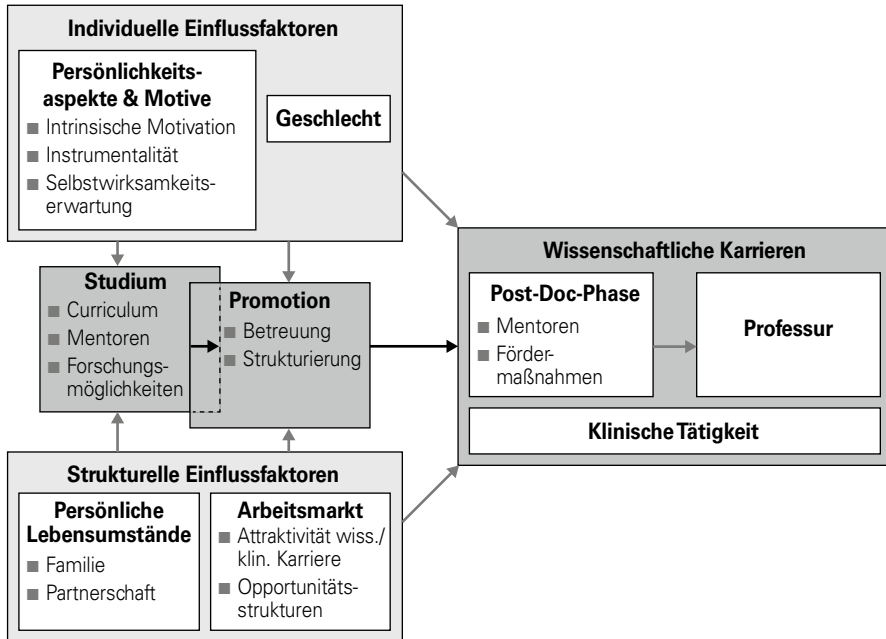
Individuelle Einflussfaktoren

Persönlichkeitsaspekte & Motive
■ Intrinsische Motivation
■ Instrumentalität
■ Selbstwirksamkeitserwartung

Geschlecht

Studium
■ Curriculum
■ Mentoren
■ Forschungsmöglichkeiten

Promotion
■ Betreuung
■ Strukturierung

Wissenschaftliche Karrieren

Post-Doc-Phase
■ Mentoren
■ Fördermaßnahmen

Professur

Klinische Tätigkeit

Strukturelle Einflussfaktoren

Persönliche Lebensumstände
■ Familie
■ Partnerschaft

Arbeitsmarkt
■ Attraktivität wiss./ klin. Karriere
■ Opportunitätsstrukturen